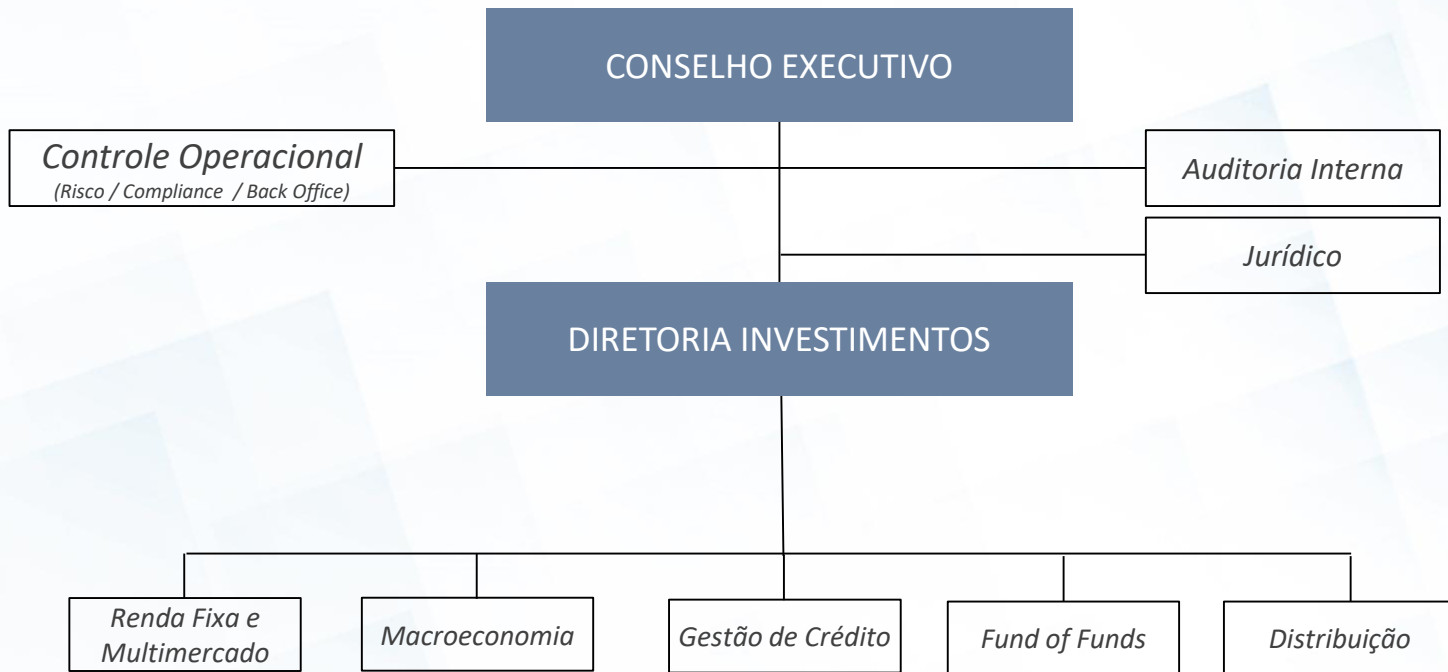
CONSELHO EXECUTIVO

Controle Operacional
(Risco / Compliance / Back Office)

Auditoria Interna

Jurídico

DIRETORIA INVESTIMENTOS

Renda Fixa e Multimercado

Macroeconomia

Gestão de Crédito

Fund of Funds

Distribuição